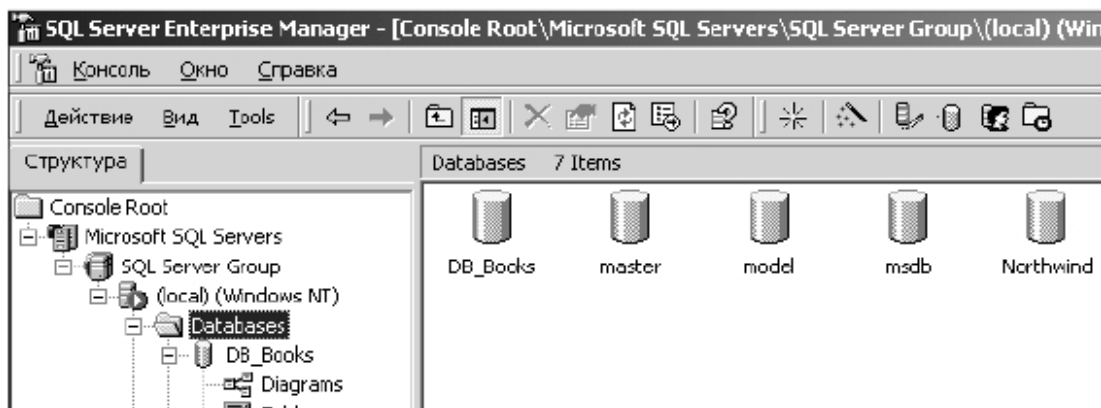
SQL Server Enterprise Manager - [Console Root\Microsoft SQL Servers\SQL Server Group\(local) (Win

Консоль Окно Справка

Действие Вид Tools

Структура

Databases 7 Items

Console Root
Microsoft SQL Servers
SQL Server Group
(local) (Windows NT)
Databases
DB_Books
Diagrams
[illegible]

DB_Books
master
model
msdb
Northwind